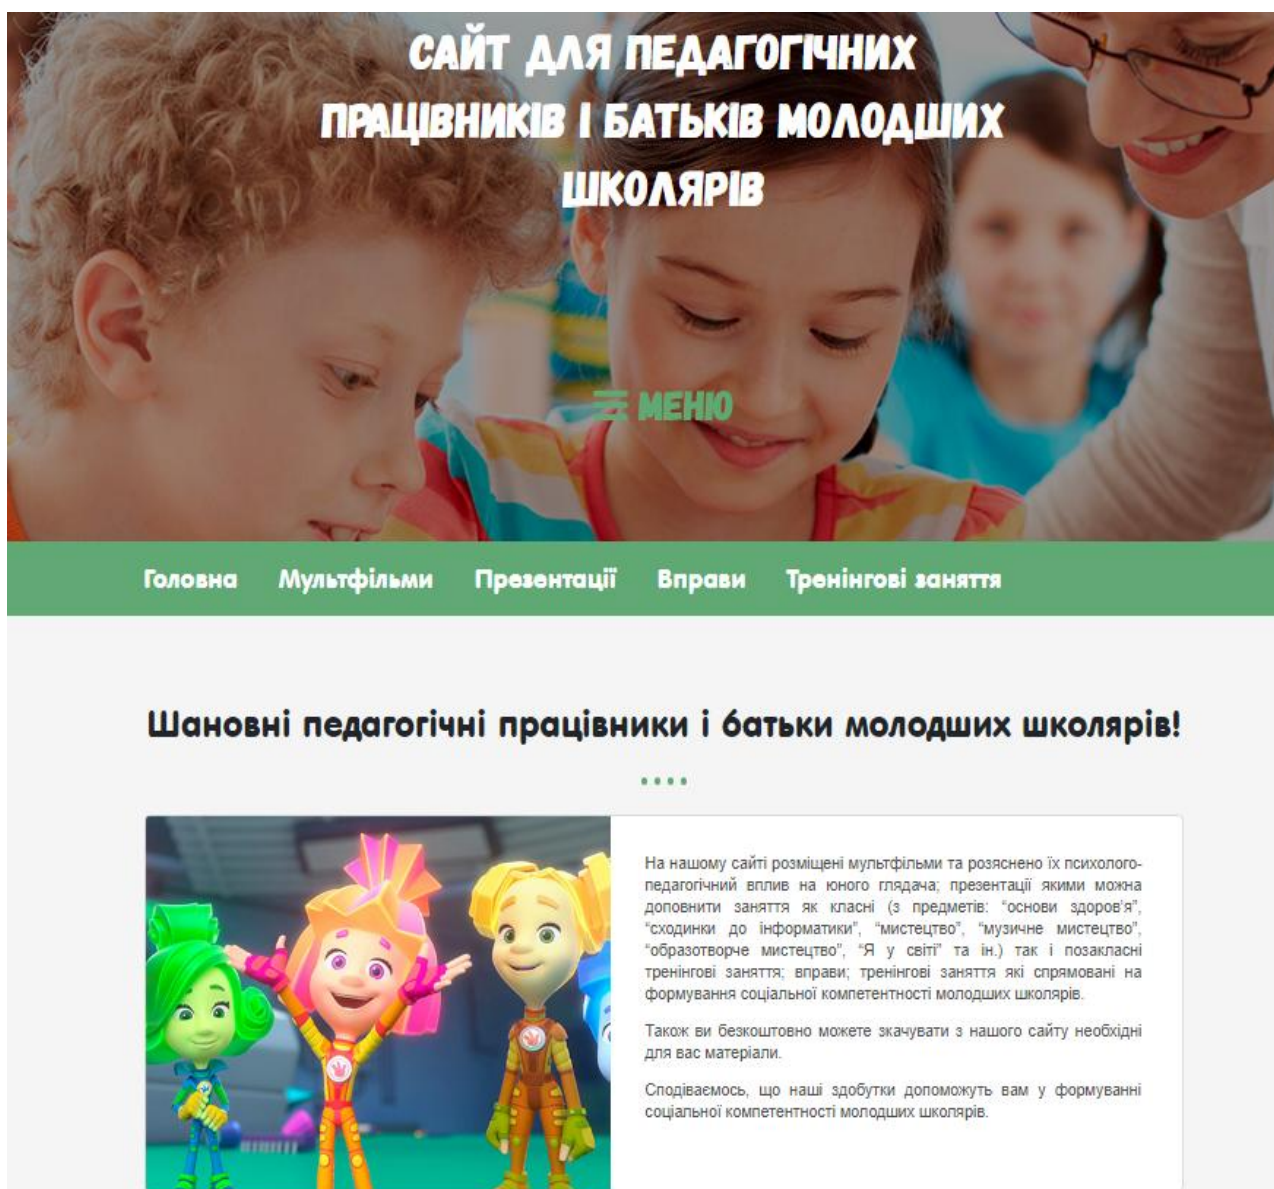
САЙТ ДЛЯ ПЕДАГОГІЧНИХ ПРАЦІВНИКІВ І БАТЬКІВ МОЛОДШИХ ШКОЛЯРІВ

МЕНЮ

Головна Мультфільми Презентації Вправи Тренінгові заняття

Шановні педагогічні працівники і батьки молодших школярів!

••••

На нашому сайті розміщені мультфільми та розяснено їх психолого-педагогічний вплив на юного глядача; презентації якими можна доповнити заняття як класні (з предметів: "основи здоров'я", "сходинки до інформатики", "мистецтво", "музичне мистецтво", "образотворче мистецтво", "Я у світі" та ін.) так і позакласні тренінгові заняття; вправи; тренінгові заняття які спрямовані на формування соціальної компетентності молодших школярів.

Також ви безкоштовно можете скачувати з нашого сайту необхідні для вас матеріали.

Сподіваємось, що наші здобутки допоможуть вам у формуванні соціальної компетентності молодших школярів.